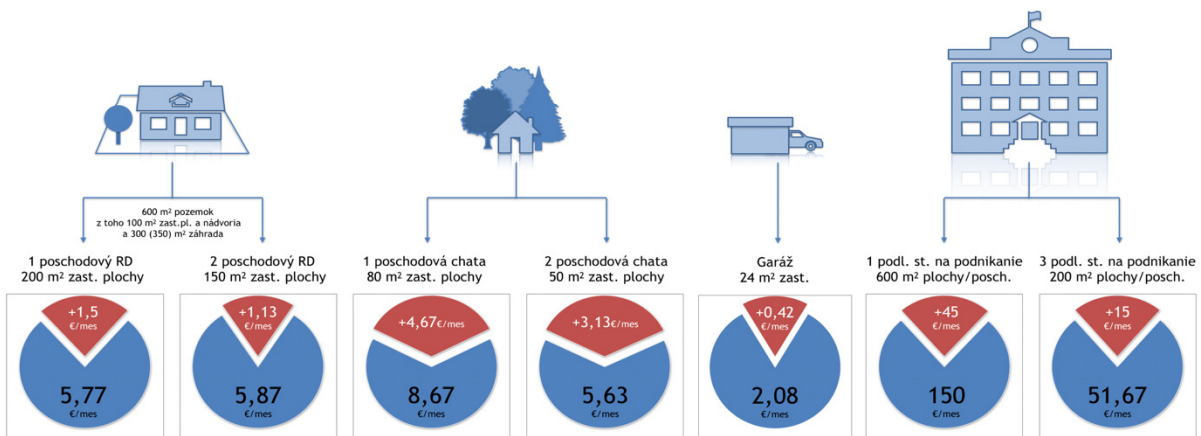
600 m² pozemok
z toho 100 m² zast.pl. a nádvoria
a 300 (350) m² záhrada

1 poschodový RD
200 m² zast. plochy

+1,5
€/mes

5,77
€/mes

2 poschodový RD
150 m² zast. plochy

+1,13
€/mes

5,87
€/mes

1 poschodová chata
80 m² zast. plochy

+4,67€/mes

8,67
€/mes

2 poschodová chata
50 m² zast. plochy

+3,13€/mes

5,63
€/mes

Garáž
24 m² zast.

+0,42
€/mes

2,08
€/mes

1 podl. st. na podnikanie
600 m² plochy/posch.

+45
€/mes

150
€/mes

3 podl. st. na podnikanie
200 m² plochy/posch.

+15
€/mes

51,67
€/mes